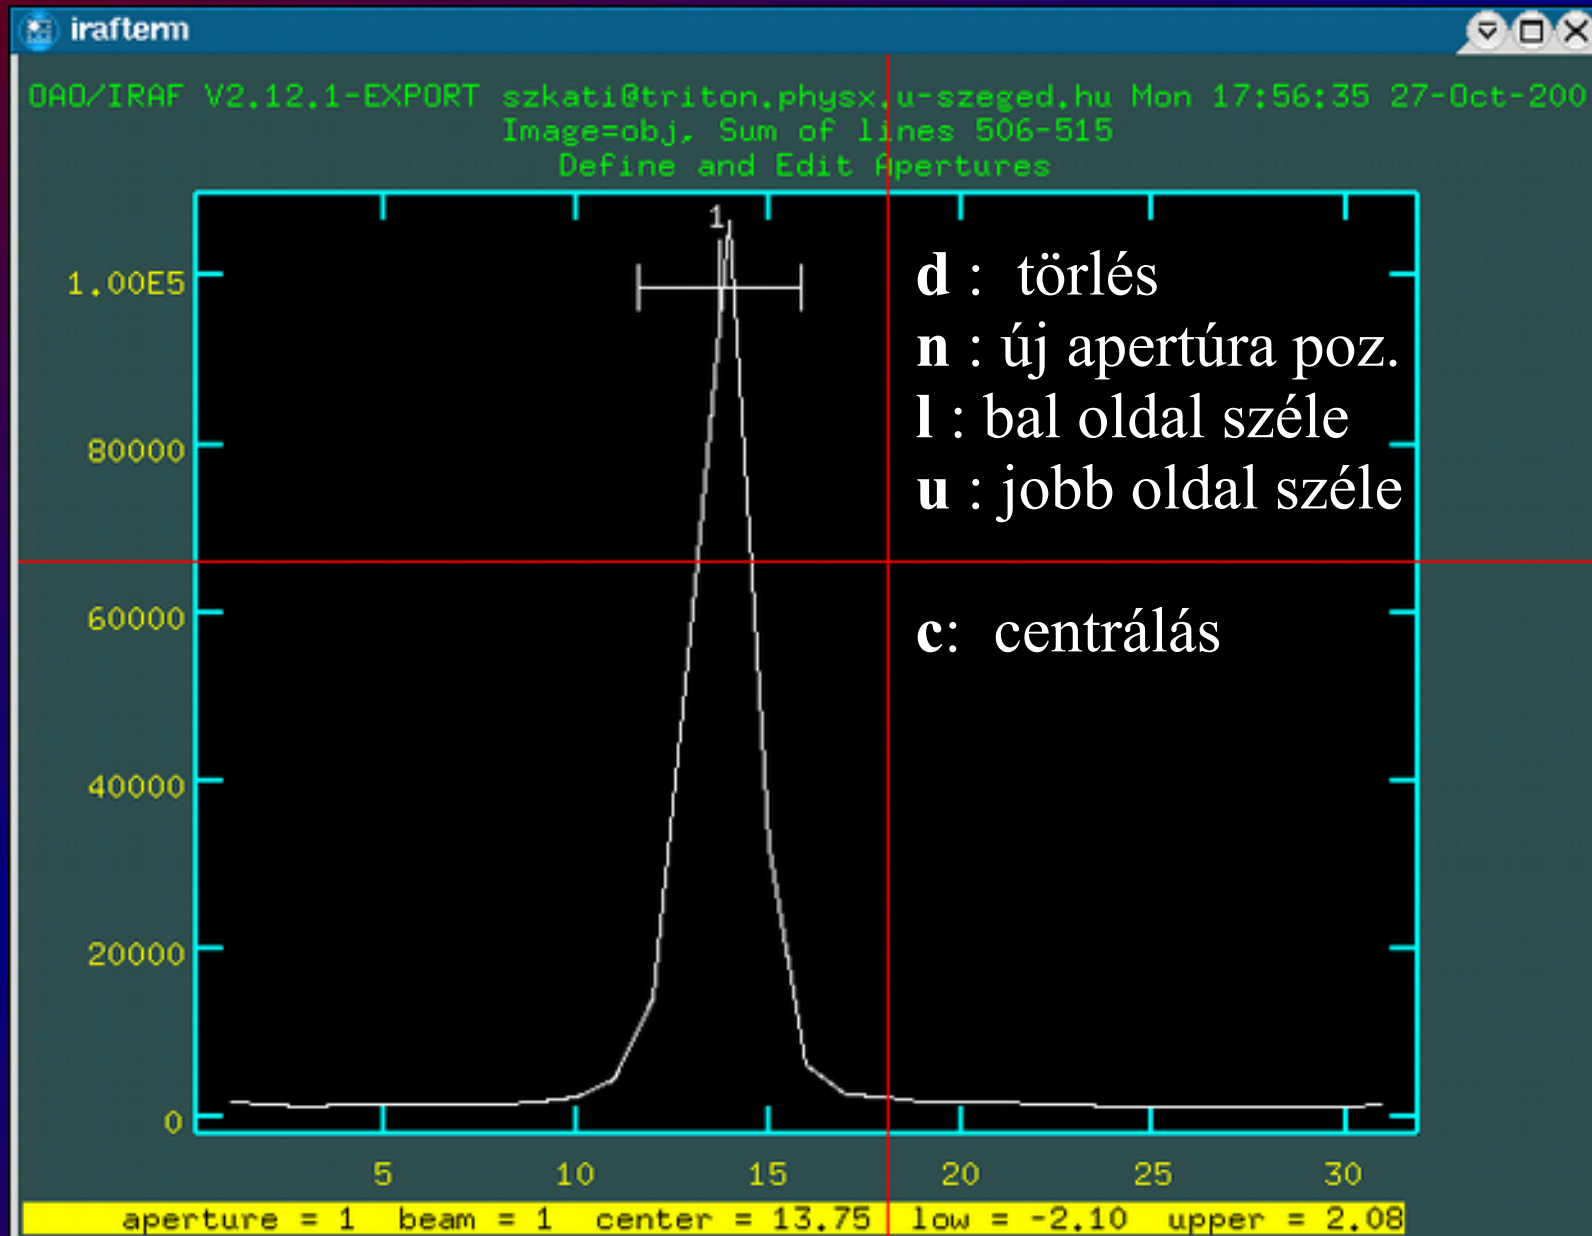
irafterm

OAO/IRAF V2.12.1-EXPORT szkati@triton.physx.u-szeged.hu Mon 17:56:35 27-Oct-200
Image=obj, Sum of lines 506-515
Define and Edit Apertures

1

1.00E5
80000
60000
40000
20000
0

5 10 15 20 25 30

d : törlés
n : új apertúra poz.
l : bal oldal széle
u : jobb oldal széle

c: centrálás

aperture = 1 beam = 1 center = 13.75 low = -2.10 upper = 2.08